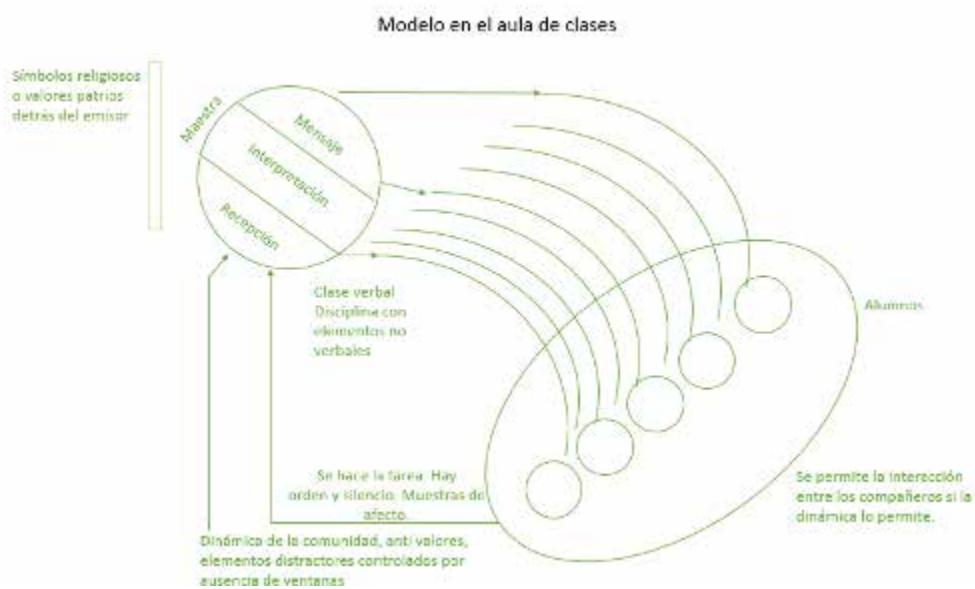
Modelo en el aula de clases

Símbolos religiosos o valores patrios detrás del emisor

Maestra

Mensaje

Interpretación

Recepción

Clase verbal Disciplina con elementos no verbales

Alumnos

Se hace la tarea. Hay orden y silencio. Muestras de afecto.

Se permite la interacción entre los compañeros si la dinámica lo permite.

Dinámica de la comunidad, anti valores, elementos distractores controlados por ausencia de ventanas